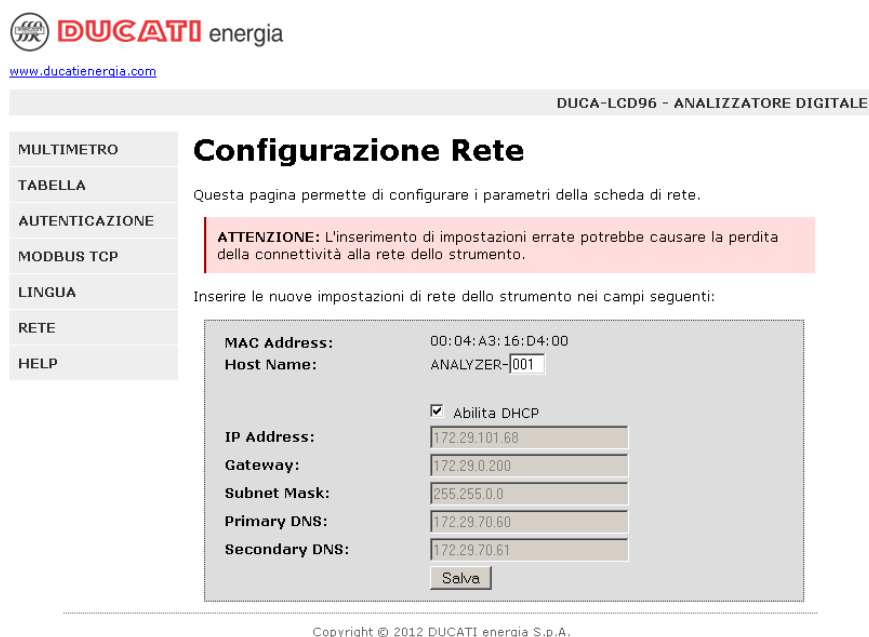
DUCATI energia

www.ducatienergia.com

DUCA-LCD96 - ANALIZZATORE DIGITALE

MULTIMETRO
TABELLA
AUTENTICAZIONE
MODBUS TCP
LINGUA
RETE
HELP

# Configurazione Rete

Questa pagina permette di configurare i parametri della scheda di rete.

ATTENZIONE: L'inserimento di impostazioni errate potrebbe causare la perdita della connettività alla rete dello strumento.

Inserire le nuove impostazioni di rete dello strumento nei campi seguenti:

MAC Address: 00:04:A3:16:D4:00
Host Name: ANALYZER-001

☑ Abilita DHCP

IP Address: 172.29.101.68
Gateway: 172.29.0.200
Subnet Mask: 255.255.0.0
Primary DNS: 172.29.70.60
Secondary DNS: 172.29.70.61

Salva

Copyright © 2012 DUCATI energia S.p.A.